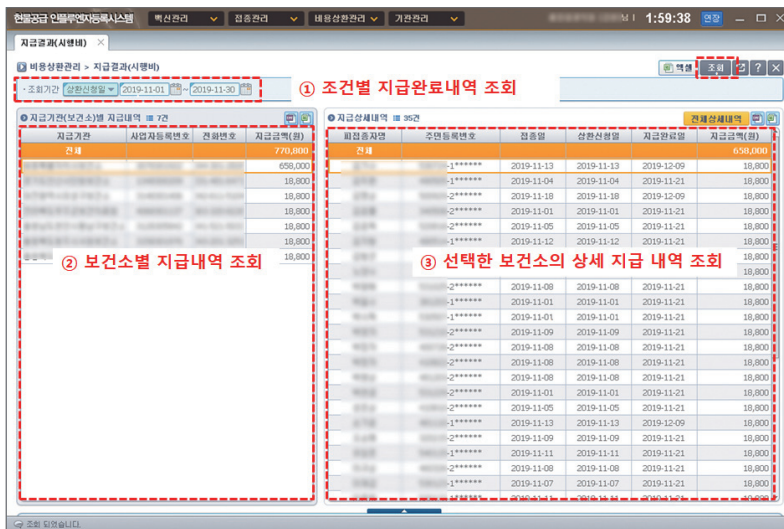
현물공급 인플루엔자등록시스템 백신관리 접종관리 비용상환관리 기관관리 M I 1:59:38 연장

지급결과(시행비)

비용상환관리 > 지급결과(시행비)

엑셀 조회

· 조회기간 상환신청일 2019-11-01 ~ 2019-11-30

① 조건별 지급완료내역 조회

지급기관(보건소)별 지급내역 7건

| 지급기관 | 사업자등록번호 | 전화번호 | 지급금액(원) |
|---|---|---|---|
| 전체 | | | 770,800 |
| | | | 658,000 |
| | | | 18,800 |
| | | | 18,800 |
| | | | 18,800 |
| | | | 18,800 |
| | | | 18,800 |
| | | | 18,800 |

② 보건소별 지급내역 조회

지급상세내역 35건

전체상세내역

| 피접종자명 | 주민등록번호 | 접종일 | 상환신청일 | 지급완료일 | 지급금액(원) |
|---|---|---|---|---|---|
| 전체 | | | | | 658,000 |
| | -1****** | 2019-11-13 | 2019-11-13 | 2019-12-09 | 18,800 |
| | -1****** | 2019-11-04 | 2019-11-04 | 2019-11-21 | 18,800 |
| | -2****** | 2019-11-18 | 2019-11-18 | 2019-12-09 | 18,800 |
| | -2****** | 2019-11-01 | 2019-11-01 | 2019-11-21 | 18,800 |
| | -2****** | 2019-11-05 | 2019-11-05 | 2019-11-21 | 18,800 |
| | -1****** | 2019-11-12 | 2019-11-12 | 2019-11-21 | 18,800 |
| | -2****** | 2019-11-08 | 2019-11-08 | 2019-11-21 | 18,800 |
| | -2****** | 2019-11-01 | 2019-11-01 | 2019-11-21 | 18,800 |
| | -1****** | 2019-11-01 | 2019-11-01 | 2019-11-21 | 18,800 |
| | -2****** | 2019-11-09 | 2019-11-09 | 2019-11-21 | 18,800 |
| | -2****** | 2019-11-08 | 2019-11-08 | 2019-11-21 | 18,800 |
| | -2****** | 2019-11-08 | 2019-11-08 | 2019-11-21 | 18,800 |
| | -2****** | 2019-11-08 | 2019-11-08 | 2019-11-21 | 18,800 |
| | -2****** | 2019-11-01 | 2019-11-01 | 2019-11-21 | 18,800 |
| | -2****** | 2019-11-05 | 2019-11-05 | 2019-11-21 | 18,800 |
| | -1****** | 2019-11-13 | 2019-11-13 | 2019-12-09 | 18,800 |
| | -2****** | 2019-11-09 | 2019-11-09 | 2019-11-21 | 18,800 |
| | -1****** | 2019-11-11 | 2019-11-11 | 2019-11-21 | 18,800 |
| | -1****** | 2019-11-08 | 2019-11-08 | 2019-11-21 | 18,800 |
| | -2****** | 2019-11-07 | 2019-11-07 | 2019-11-21 | 18,800 |

③ 선택한 보건소의 상세 지급 내역 조회

조회 되었습니다.